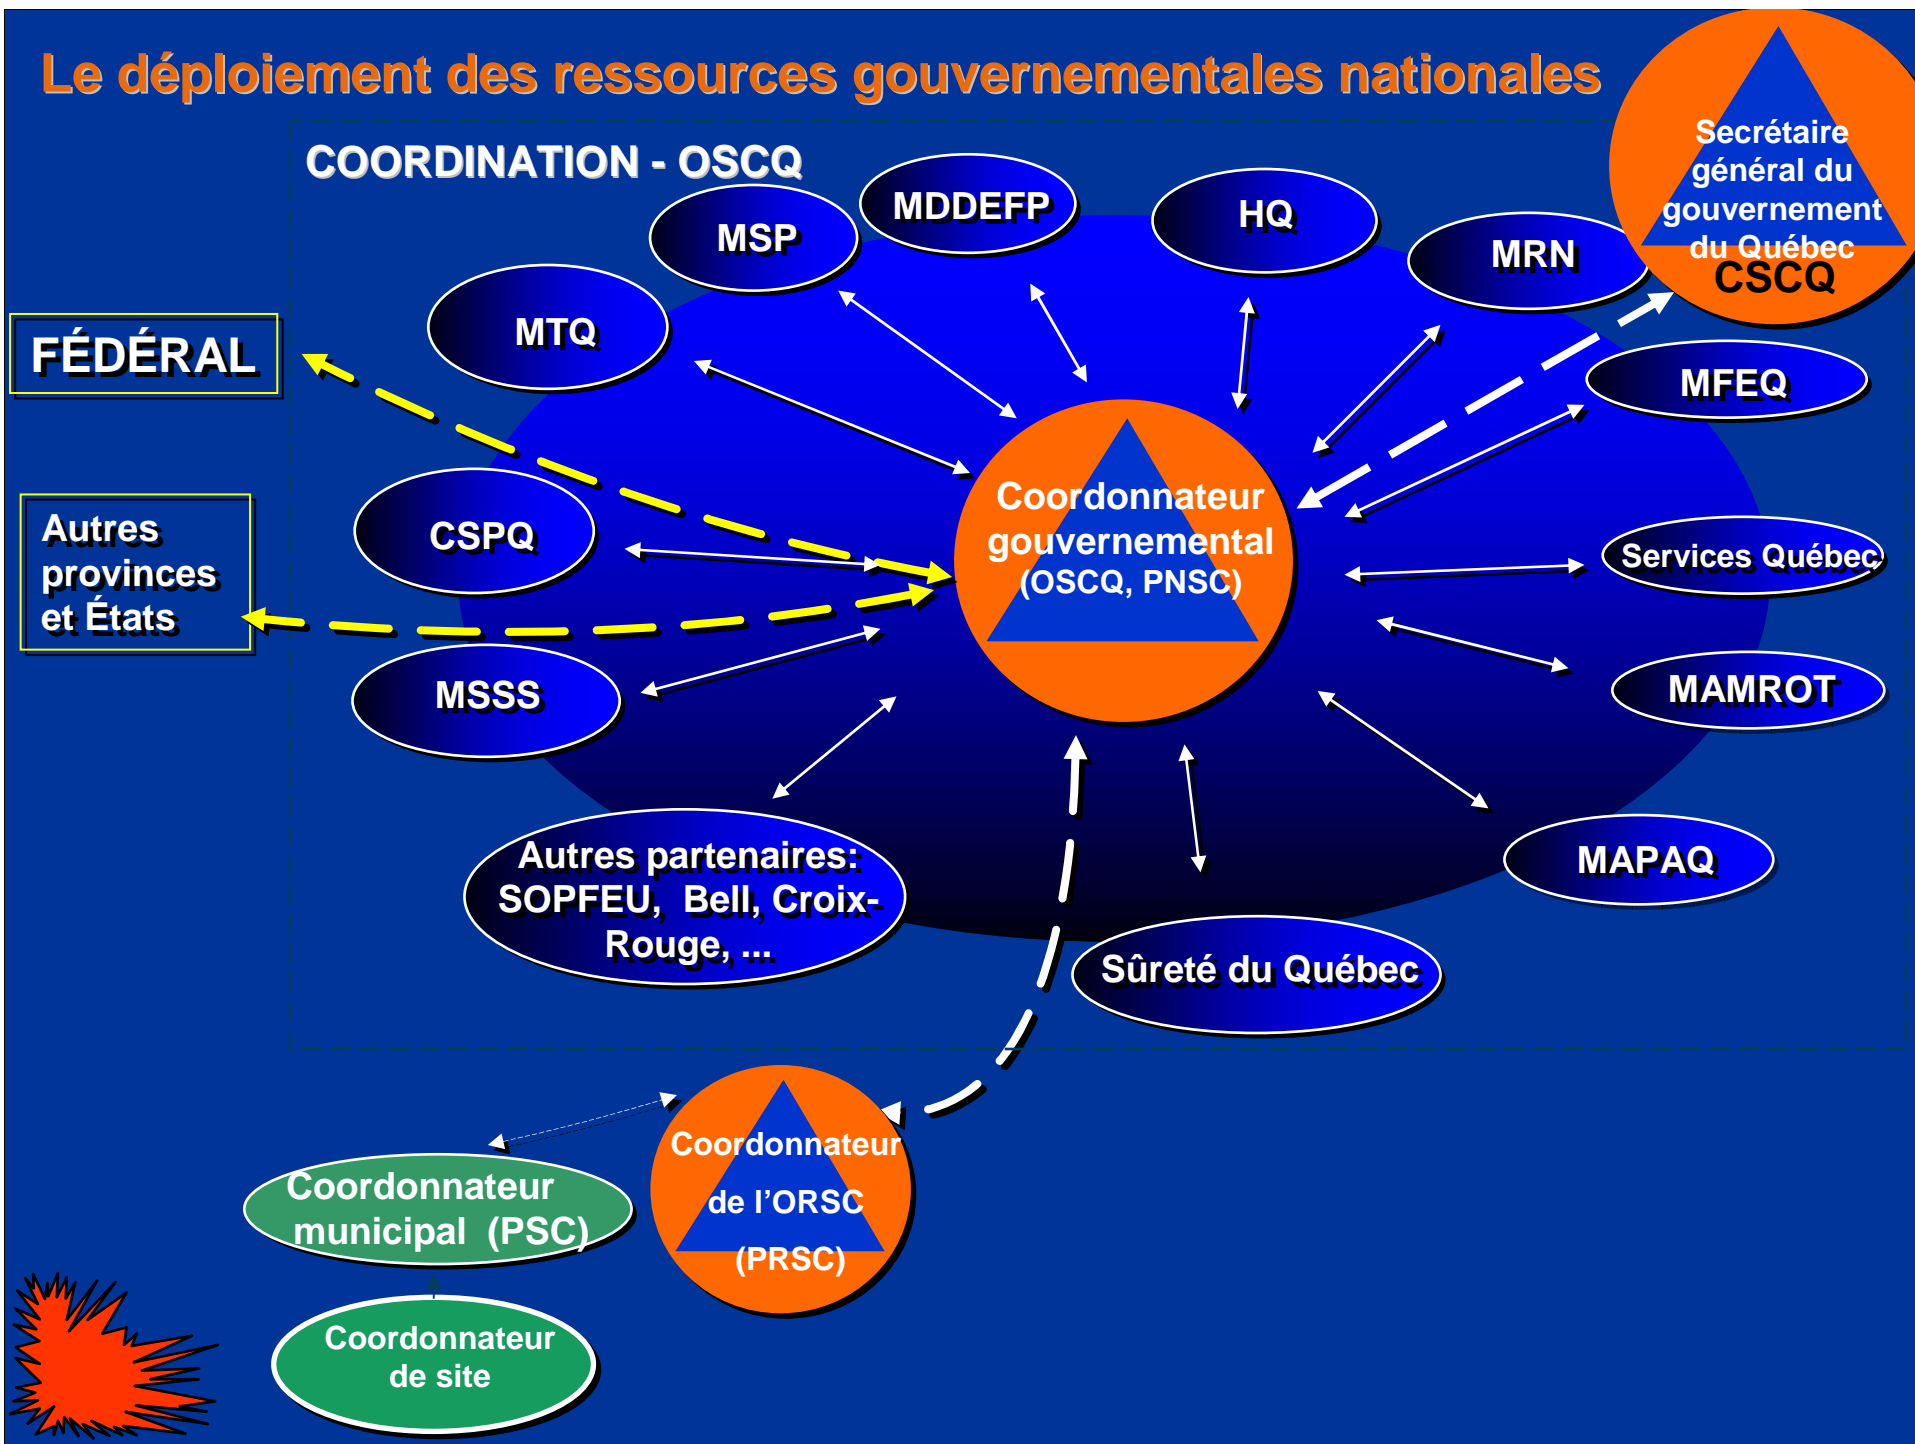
Le déploiement des ressources gouvernementales nationales

COORDINATION - OSCQ

Secrétaire général du gouvernement du Québec
CSCQ

MDDEFP

HQ

MSP

MRN

MTQ

FÉDÉRAL

MFEQ

Autres provinces et États

CSPQ

Coordonnateur gouvernemental (OSCQ, PNSC)

Services Québec

MSSS

MAMROT

MAPAQ

Autres partenaires: SOPFEU, Bell, Croix-Rouge, ...

Sûreté du Québec

Coordonnateur de l'ORSC (PRSC)

Coordonnateur municipal (PSC)

Coordonnateur de site